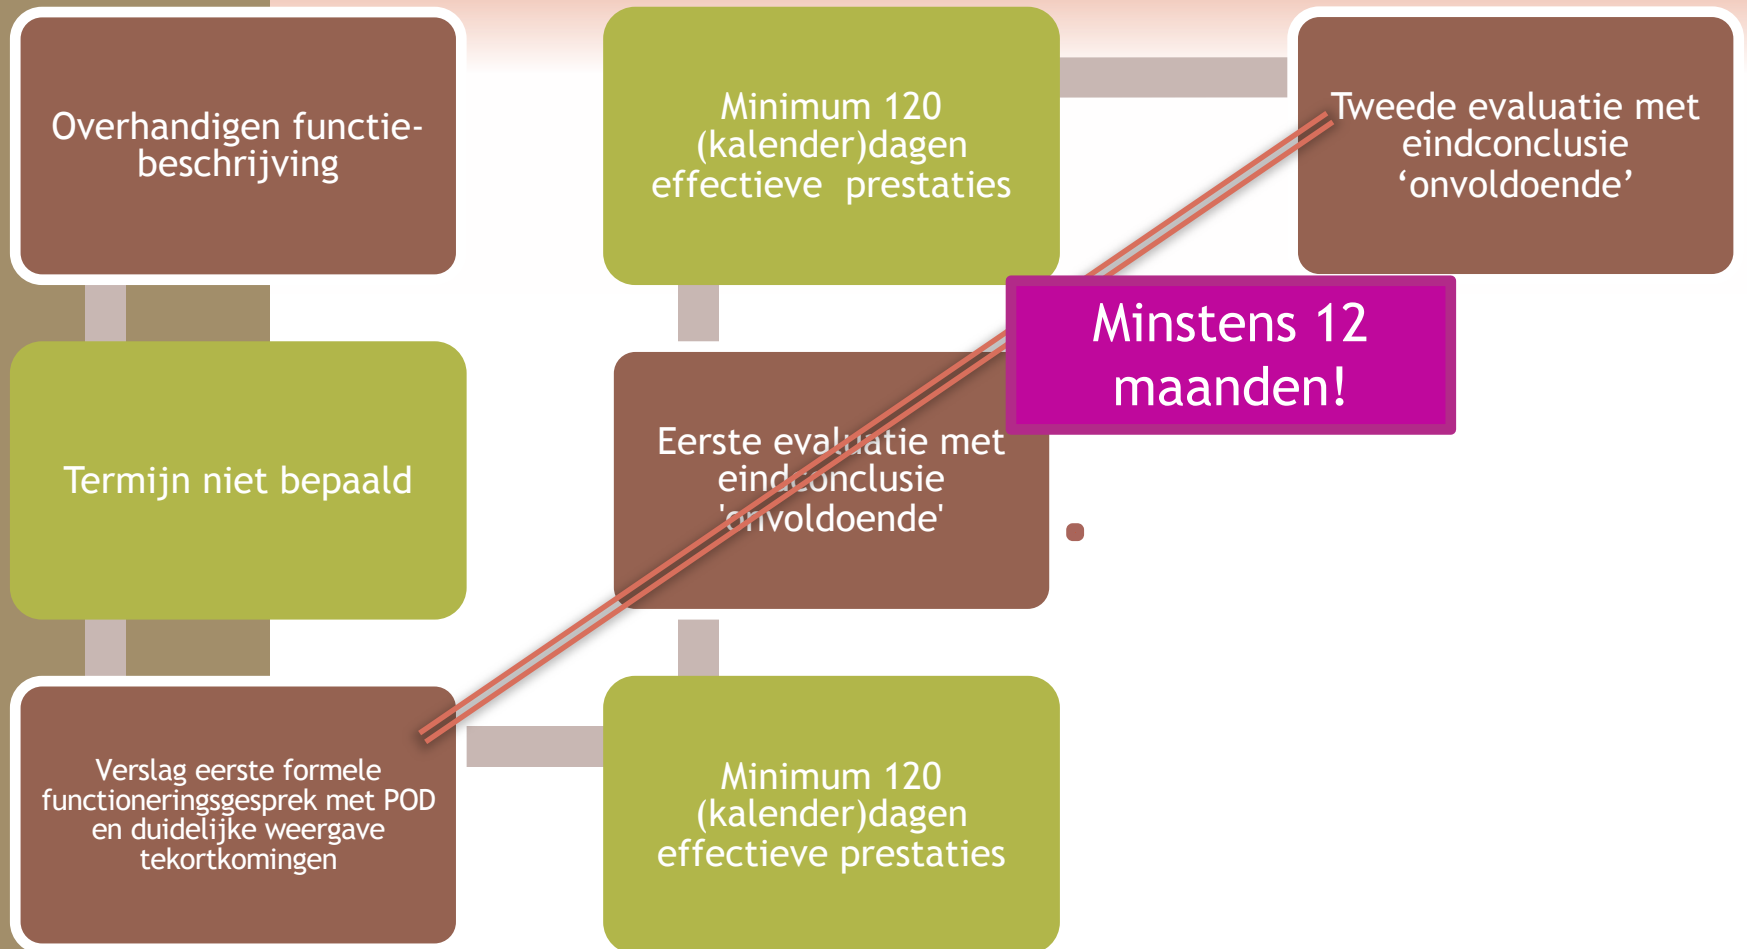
Overhandigen functiebeschrijving

Termijn niet bepaald

Verslag eerste formele functioneringsgesprek met POD en duidelijke weergave tekortkomingen

Minimum 120 (kalender)dagen effectieve prestaties

Eerste evaluatie met eindconclusie 'onvoldoende'

Minimum 120 (kalender)dagen effectieve prestaties

Tweede evaluatie met eindconclusie ‘onvoldoende’

Minstens 12 maanden!